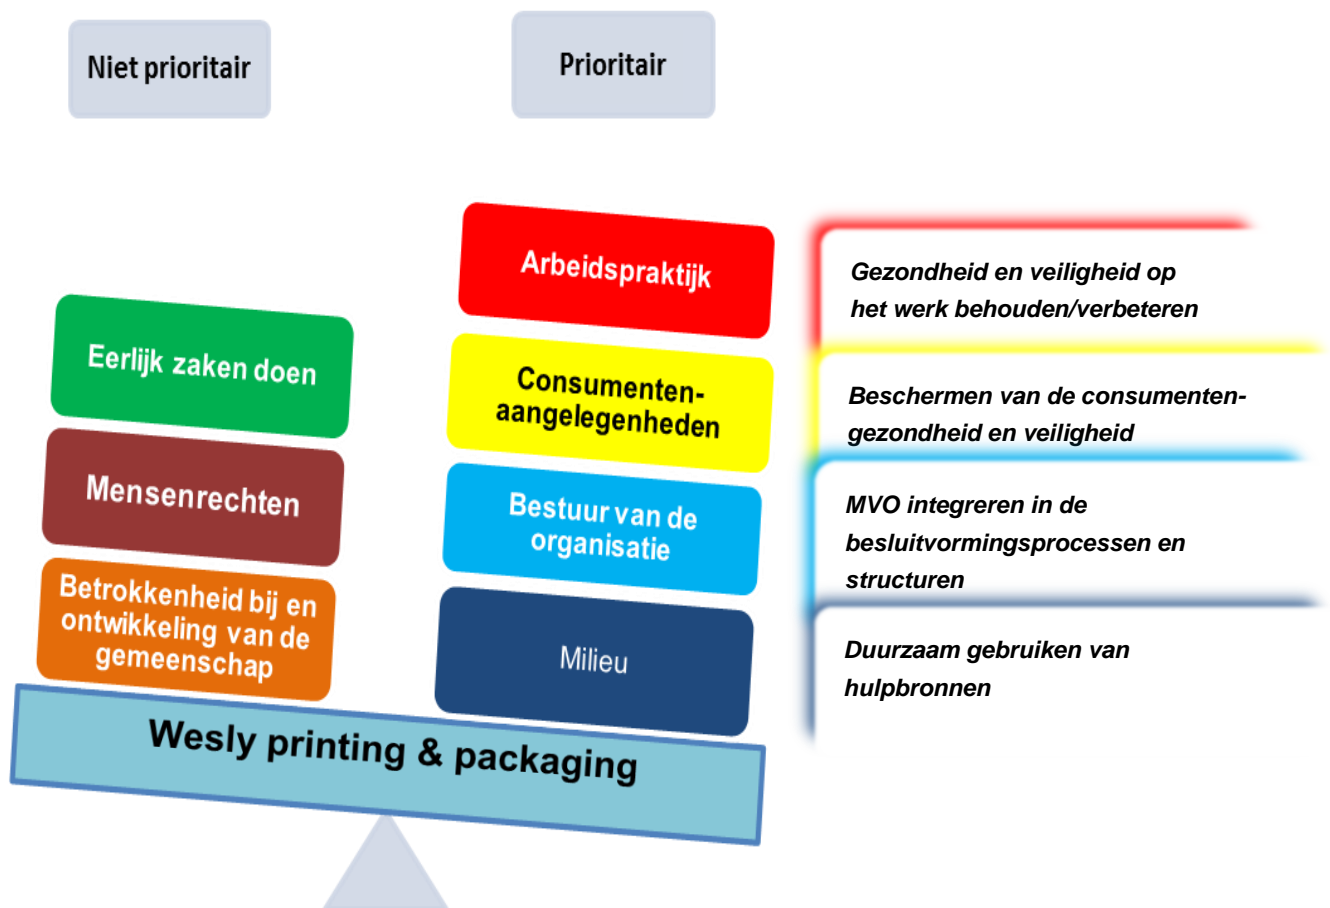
Niet prioritair

Prioritair

Eerlijk zaken doen

Mensenrechten

Betrokkenheid bij en ontwikkeling van de gemeenschap

Arbeidspraktijk

Gezondheid en veiligheid op het werk behouden/verbeteren

Consumenten-aangelegenheden

Beschermen van de consumenten-gezondheid en veiligheid

Bestuur van de organisatie

MVO integreren in de besluitvormingsprocessen en structuren

Milieu

Duurzaam gebruiken van hulpbronnen

Wesly printing & packaging